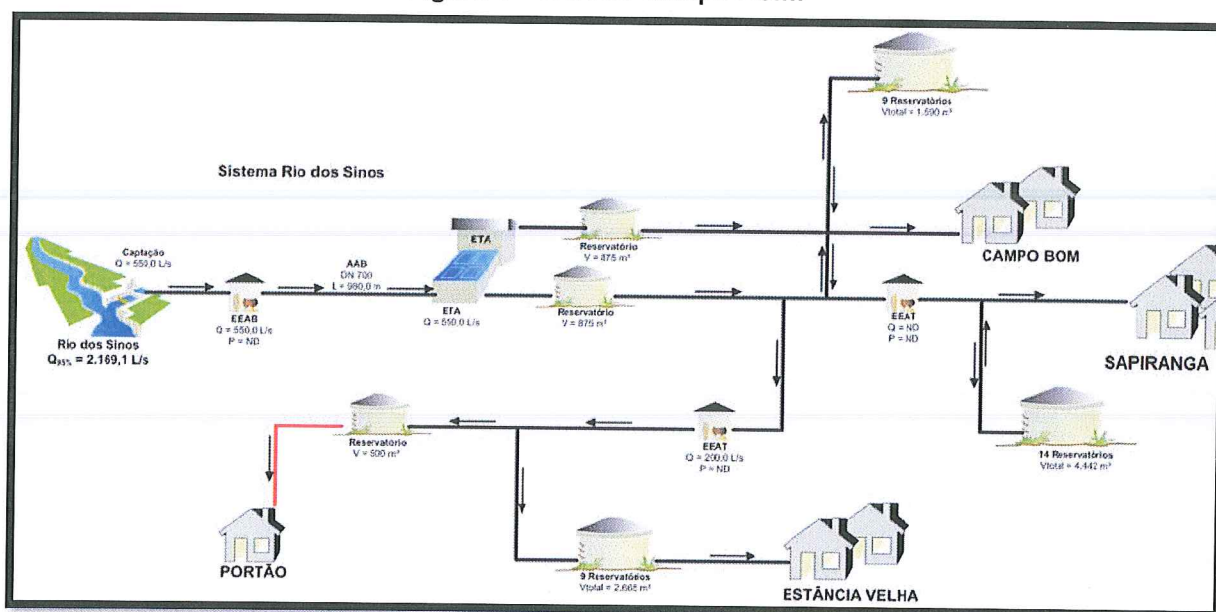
9 Reservatórios
Vtotal = 1.590 m³

Sistema Rio dos Sinos

Captação
Q = 550,0 L/s

Rio dos Sinos
$Q_{95\%}$ = 2.169,1 L/s

EEAB
Q = 550,0 L/s
P = ND

AAB
DN 700
L = 980,0 m

ETA

ETA
Q = 550,0 L/s

Reservatório
V = 475 m³

Reservatório
V = 875 m³

CAMPO BOM

EEAT
Q = ND
P = ND

SAPIRANGA

14 Reservatórios
Vtotal = 4.442 m³

Reservatório
V = 500 m³

EEAT
Q = 200,0 L/s
P = ND

PORTÃO

9 Reservatórios
Vtotal = 2.668 m³

ESTÂNCIA VELHA